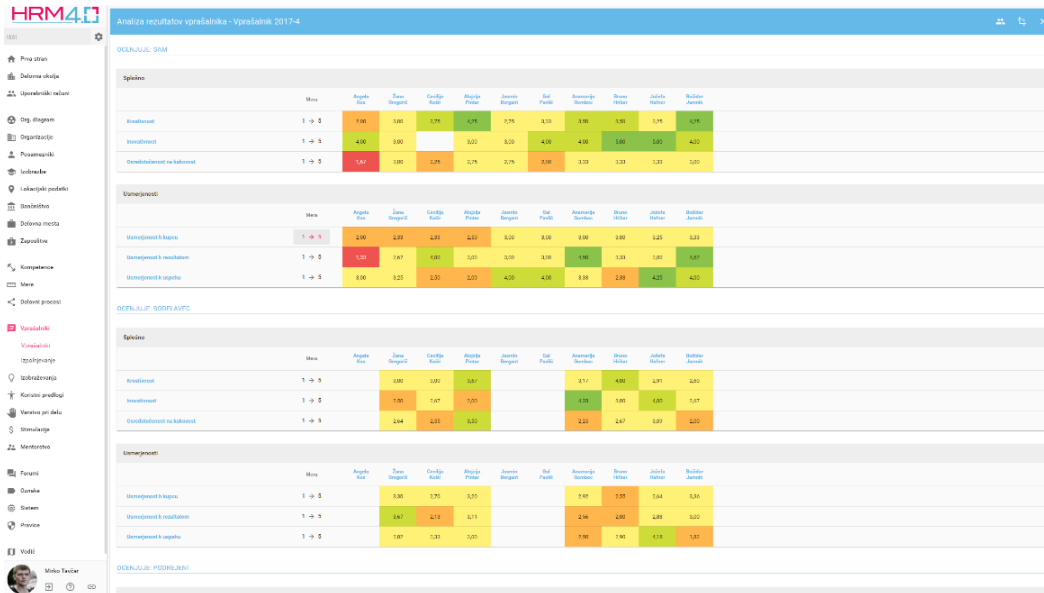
HRM4.0

Analiza rezultatov vprašalnika - Vprašalnik 2017-4

Prva stran
Delovno okolje
Uporabniški računi
Org. diagram
Organizacija
Posamezniki
Izobrazbe
Lokacijski podatki
Izobraževanja
Delovna mesta
Zaposlitve
Kompetence
Mere
Delovni procesi
Vprašalniki
Vprašalniki
Izpolnjevanje
Izboljševanje
Koristni predlogi
Varstvo pri delu
Stimulacije
Mentorstvo
Forumi
Dostop
Sistem
Pravice
Vodič
Mirko Tavčar

OCENJUJE: SAM

Splošno

| | Mera | Angela Kos | Žana Gregorič | Cecilija Kotnik | Alojzija Pintar | Jasmin Bergant | Gal Pavlič | Anamarija Dembac | Bruno Hribar | Jožefa Hafner | Božidar Jamnik |
|---|---|---|---|---|---|---|---|---|---|---|---|
| Kreativnost | 1 → 5 | 3,00 | 3,60 | 3,75 | 4,75 | 3,75 | 3,50 | 3,50 | 3,50 | 3,75 | 4,75 |
| Inovativnost | 1 → 5 | 4,00 | 3,60 | | 3,00 | 3,00 | 4,00 | 4,00 | 5,00 | 5,00 | 4,00 |
| Osredotočenost na kakovost | 1 → 5 | 1,67 | 3,00 | 2,75 | 2,75 | 2,75 | 3,00 | 3,33 | 3,33 | 3,33 | 3,00 |

Usmerjenosti

| | Mera | Angela Kos | Žana Gregorič | Cecilija Kotnik | Alojzija Pintar | Jasmin Bergant | Gal Pavlič | Anamarija Dembac | Bruno Hribar | Jožefa Hafner | Božidar Jamnik |
|---|---|---|---|---|---|---|---|---|---|---|---|
| Usmerjenost k kupcu | 1 → 5 | 2,00 | 2,33 | 2,33 | 2,33 | 3,00 | 3,00 | 3,00 | 3,00 | 3,25 | 3,33 |
| Usmerjenost k rezultatom | 1 → 5 | 1,33 | 3,67 | 4,00 | 3,00 | 3,00 | 3,00 | 4,50 | 3,33 | 3,00 | 4,67 |
| Usmerjenost k uspehu | 1 → 5 | 3,00 | 3,25 | 2,30 | 2,00 | 4,00 | 4,00 | 3,33 | 2,33 | 4,25 | 4,00 |

OCENJUJE: SODELAVEC

Splošno

| | Mera | Angela Kos | Žana Gregorič | Cecilija Kotnik | Alojzija Pintar | Jasmin Bergant | Gal Pavlič | Anamarija Dembac | Bruno Hribar | Jožefa Hafner | Božidar Jamnik |
|---|---|---|---|---|---|---|---|---|---|---|---|
| Kreativnost | 1 → 5 | | 3,00 | 3,00 | 3,67 | | | 3,17 | 4,00 | 2,91 | 3,00 |
| Inovativnost | 1 → 5 | | 2,00 | 2,67 | 2,00 | | | 4,33 | 3,00 | 4,00 | 2,67 |
| Osredotočenost na kakovost | 1 → 5 | | 2,64 | 2,33 | 3,33 | | | 2,33 | 2,67 | 3,00 | 2,00 |

Usmerjenosti

| | Mera | Angela Kos | Žana Gregorič | Cecilija Kotnik | Alojzija Pintar | Jasmin Bergant | Gal Pavlič | Anamarija Dembac | Bruno Hribar | Jožefa Hafner | Božidar Jamnik |
|---|---|---|---|---|---|---|---|---|---|---|---|
| Usmerjenost k kupcu | 1 → 5 | | 3,38 | 3,70 | 3,30 | | | 2,95 | 2,55 | 3,64 | 3,36 |
| Usmerjenost k rezultatom | 1 → 5 | | 3,67 | 2,13 | 3,11 | | | 2,56 | 2,00 | 2,89 | 3,00 |
| Usmerjenost k uspehu | 1 → 5 | | 3,07 | 3,33 | 3,00 | | | 2,50 | 2,90 | 4,13 | 3,33 |

OCENJUJE: PODREJENI